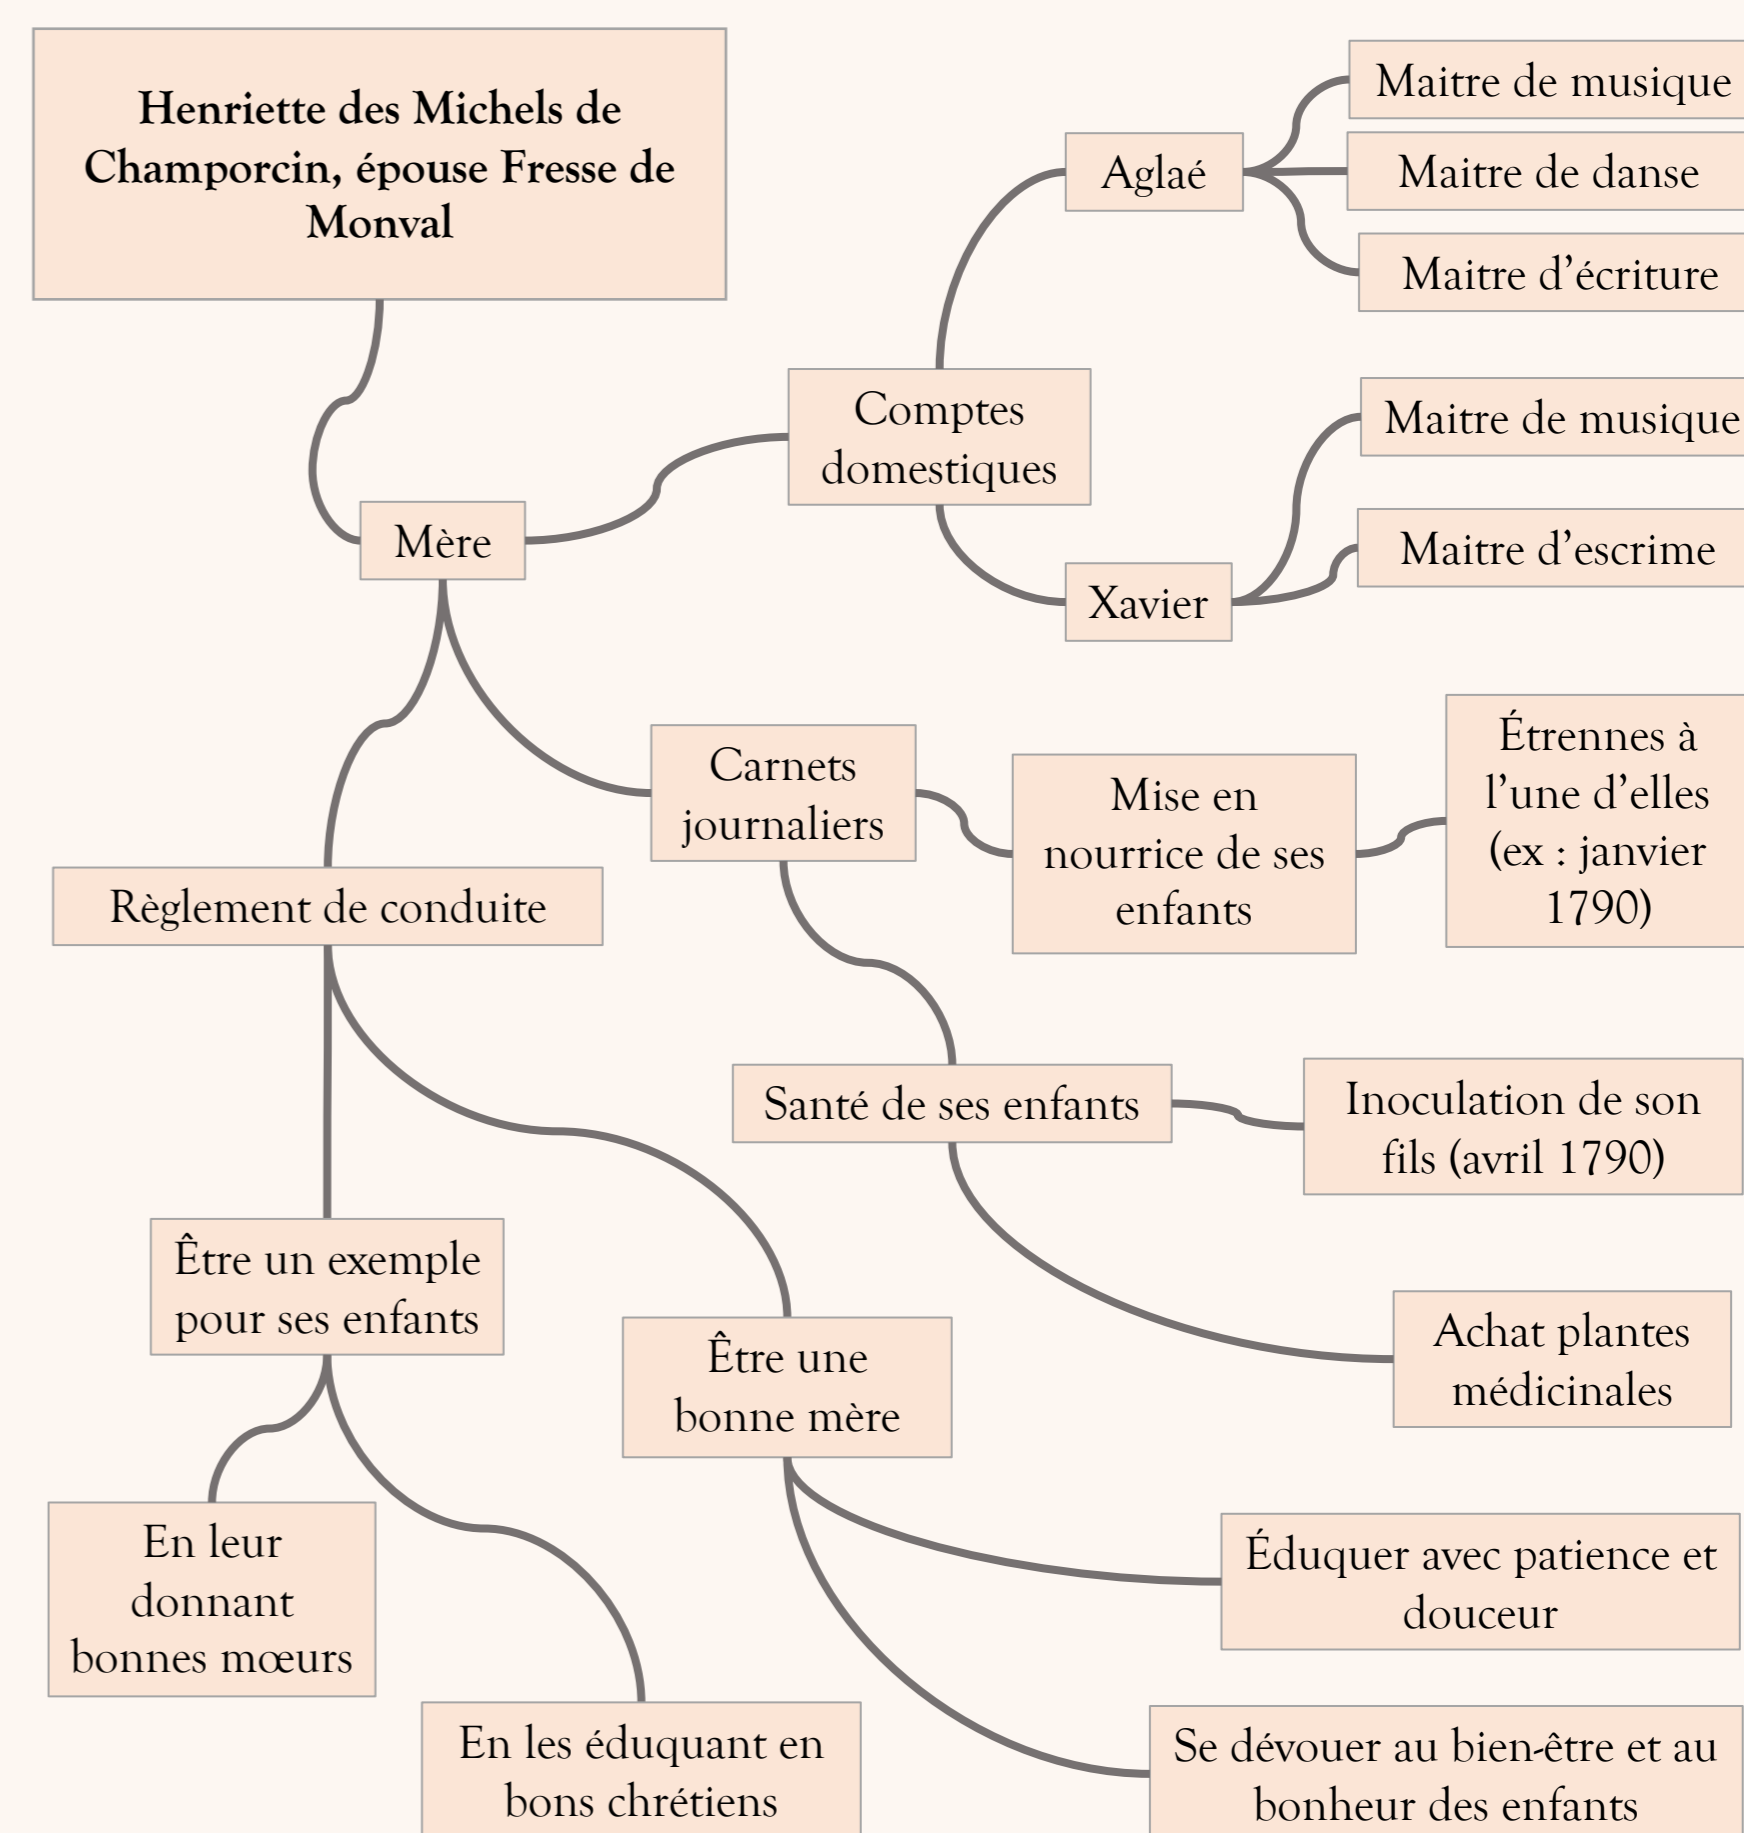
Henriette des Michels de Champorcin, épouse Fresse de Monval

Mère

Comptes domestiques

Aglaé

Maitre de musique

Maitre de danse

Maitre d'écriture

Xavier

Maitre de musique

Maitre d'escrime

Carnets journaliers

Mise en nourrice de ses enfants

Étrennes à l'une d'elles (ex : janvier 1790)

Santé de ses enfants

Inoculation de son fils (avril 1790)

Achat plantes médicinales

Règlement de conduite

Être un exemple pour ses enfants

En leur donnant bonnes mœurs

En les éduquant en bons chrétiens

Être une bonne mère

Éduquer avec patience et douceur

Se dévouer au bien-être et au bonheur des enfants